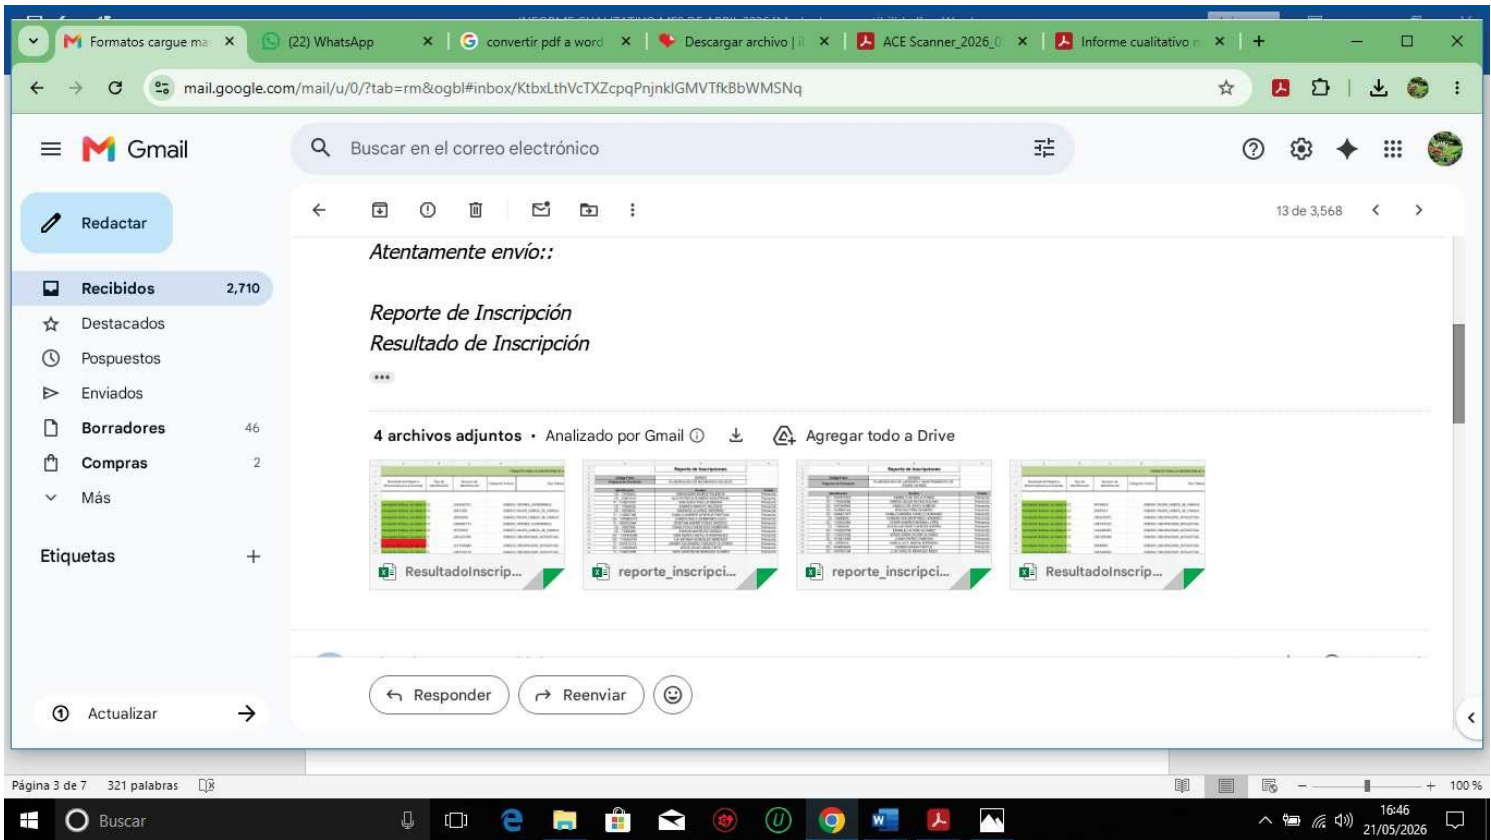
Formatos cargue ma ×
(22) WhatsApp ×
convertir pdf a word ×
Descargar archivo | ×
ACE Scanner_2026_0 ×
Informe cualitativo ×
+

mail.google.com/mail/u/0/?tab=rm&ogbl#inbox/KtbxLthVcTXZcpqPnjnkIGMVTfkBbWMSNq

Gmail
Buscar en el correo electrónico

Redactar
Recibidos 2,710
Destacados
Pospuestos
Enviados
Borradores 46
Compras 2
Más

Etiquetas +

Actualizar

13 de 3,568

Atentamente envío::

Reporte de Inscripción
Resultado de Inscripción

•••

4 archivos adjuntos • Analizado por Gmail
Agregar todo a Drive

ResultadoInscrip...
reporte_inscripci...
reporte_inscripci...
ResultadoInscrip...

Responder
Reenviar

Página 3 de 7 321 palabras
100 %

Buscar
16:46
21/05/2026